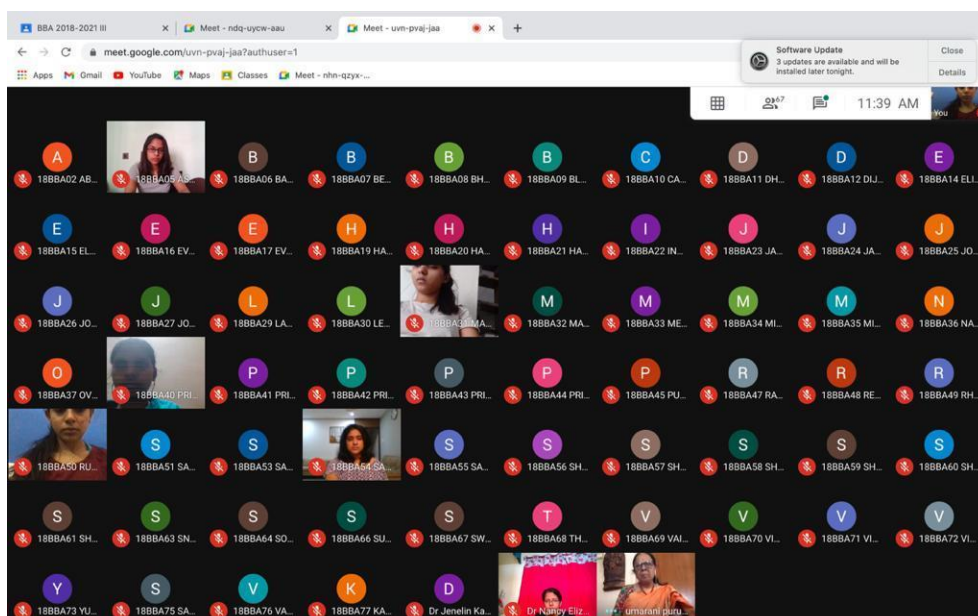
BBA 2018-2021 III × Meet - ndq-uycw-aau × Meet - uvn-pvaj-jaa × +

meet.google.com/uvn-pvaj-jaa?authuser=1

Apps Gmail YouTube Maps Classes Meet - nhn-qzyx-...

Software Update
3 updates are available and will be installed later tonight.
Close
Details

67
11:39 AM
You

A 18BBA02 AB...
18BBA05 AS...
B 18BBA06 BA...
B 18BBA07 BE...
B 18BBA08 BH...
B 18BBA09 BL...
C 18BBA10 CA...
D 18BBA11 DH...
D 18BBA12 DIJ...
E 18BBA14 ELI...

E 18BBA15 EL...
E 18BBA16 EV...
E 18BBA17 EV...
H 18BBA19 HA...
H 18BBA20 HA...
H 18BBA21 HA...
I 18BBA22 IN...
J 18BBA23 JA...
J 18BBA24 JA...
J 18BBA25 JO...

J 18BBA26 JO...
J 18BBA27 JO...
L 18BBA29 LA...
L 18BBA30 LE...
18BBA31 MA...
M 18BBA32 MA...
M 18BBA33 ME...
M 18BBA34 MI...
M 18BBA35 MI...
N 18BBA36 NA...

O 18BBA37 OV...
18BBA40 PRI...
P 18BBA41 PRI...
P 18BBA42 PRI...
P 18BBA43 PRI...
P 18BBA44 PRI...
P 18BBA45 PU...
R 18BBA47 RA...
R 18BBA48 RE...
R 18BBA49 RH...

18BBA50 RU...
S 18BBA51 SA...
S 18BBA53 SA...
18BBA54 SA...
S 18BBA55 SA...
S 18BBA56 SH...
S 18BBA57 SH...
S 18BBA58 SH...
S 18BBA59 SH...
S 18BBA60 SH...

S 18BBA61 SH...
S 18BBA63 SN...
S 18BBA64 SO...
S 18BBA66 SU...
S 18BBA67 SW...
T 18BBA68 TH...
V 18BBA69 VAI...
V 18BBA70 VI...
V 18BBA71 VI...
V 18BBA72 VI...

Y 18BBA73 YU...
S 18BBA75 SA...
V 18BBA76 VA...
K 18BBA77 KA...
D Dr Jenelin Ka...
Dr Nancy Eliz...
umarani puru...